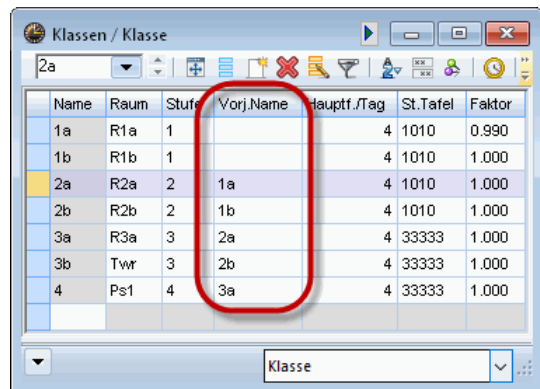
Klassen / Klasse

2a

| Name | Raum | Stufe | Vorj.Name | Hauptf./Tag | St.Tafel | Faktor |
|---|---|---|---|---|---|---|
| 1a | R1a | 1 | | 4 | 1010 | 0.990 |
| 1b | R1b | 1 | | 4 | 1010 | 1.000 |
| 2a | R2a | 2 | 1a | 4 | 1010 | 1.000 |
| 2b | R2b | 2 | 1b | 4 | 1010 | 1.000 |
| 3a | R3a | 3 | 2a | 4 | 33333 | 1.000 |
| 3b | Twr | 3 | 2b | 4 | 33333 | 1.000 |
| 4 | Ps1 | 4 | 3a | 4 | 33333 | 1.000 |

Klasse